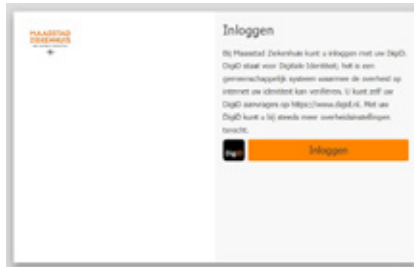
MAASSTAD ZIEKENHUIS

Inloggen

Bij Maasstad Ziekenhuis kunt u inloggen met uw DigiD. DigiD staat voor Digitale Identiteit, het is een gemeenschappelijk systeem waarmee de overheid op internet uw identiteit kan verifiëren. U kunt zelf uw DigiD aanvragen op https://www.digid.nl. Met uw DigiD kunt u bij steeds meer overheidsinstellingen terecht.

DigiD

Inloggen